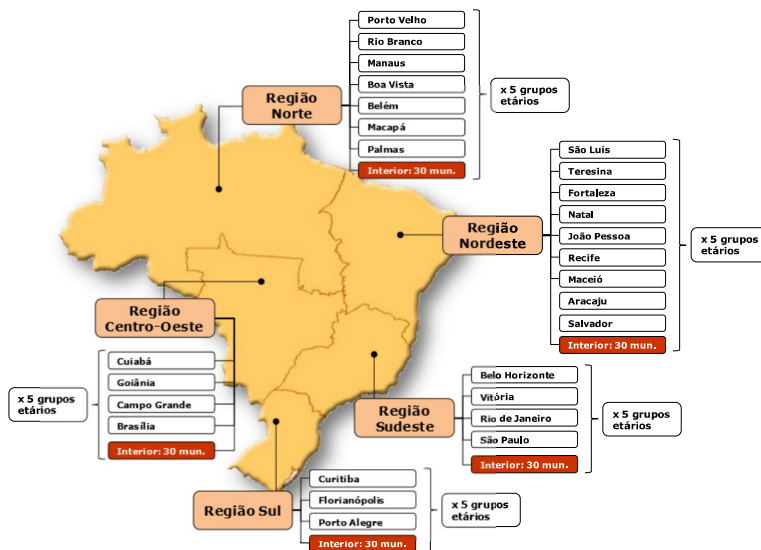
Região Norte

Porto Velho
Rio Branco
Manaus
Boa Vista
Belém
Macapá
Palmas
Interior: 30 mun.

x 5 grupos etários

Região Nordeste

São Luís
Teresina
Fortaleza
Natal
João Pessoa
Recife
Maceió
Aracaju
Salvador
Interior: 30 mun.

x 5 grupos etários

Região Centro-Oeste

Cuiabá
Goiânia
Campo Grande
Brasília
Interior: 30 mun.

x 5 grupos etários

Região Sudeste

Belo Horizonte
Vitória
Rio de Janeiro
São Paulo
Interior: 30 mun.

x 5 grupos etários

Região Sul

Curitiba
Florianópolis
Porto Alegre
Interior: 30 mun.

x 5 grupos etários